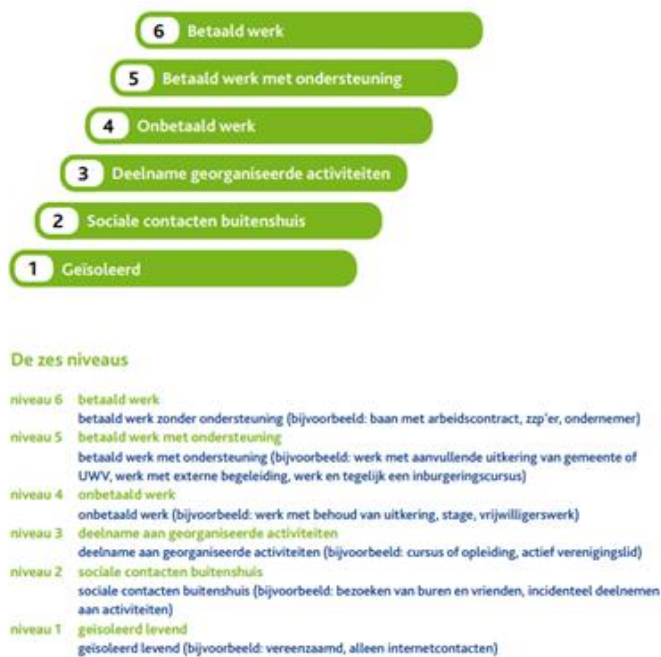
6 Betaald werk

5 Betaald werk met ondersteuning

4 Onbetaald werk

3 Deelname georganiseerde activiteiten

2 Sociale contacten buitenshuis

1 Geisoleerd

De zes niveaus

niveau 6 betaald werk
betaald werk zonder ondersteuning (bijvoorbeeld: baan met arbeidscontract, zzp'er, ondernemer)

niveau 5 betaald werk met ondersteuning
betaald werk met ondersteuning (bijvoorbeeld: werk met aanvullende uitkering van gemeente of UWV, werk met externe begeleiding, werk en tegelijk een inburgeringscursus)

niveau 4 onbetaald werk
onbetaald werk (bijvoorbeeld: werk met behoud van uitkering, stage, vrijwilligerswerk)

niveau 3 deelname aan georganiseerde activiteiten
deelname aan georganiseerde activiteiten (bijvoorbeeld: cursus of opleiding, actief verenigingslid)

niveau 2 sociale contacten buitenshuis
sociale contacten buitenshuis (bijvoorbeeld: bezoeken van buren en vrienden, incidenteel deelnemen aan activiteiten)

niveau 1 geisoleerd levend
geisoleerd levend (bijvoorbeeld: vereenzaamd, alleen internetcontacten)